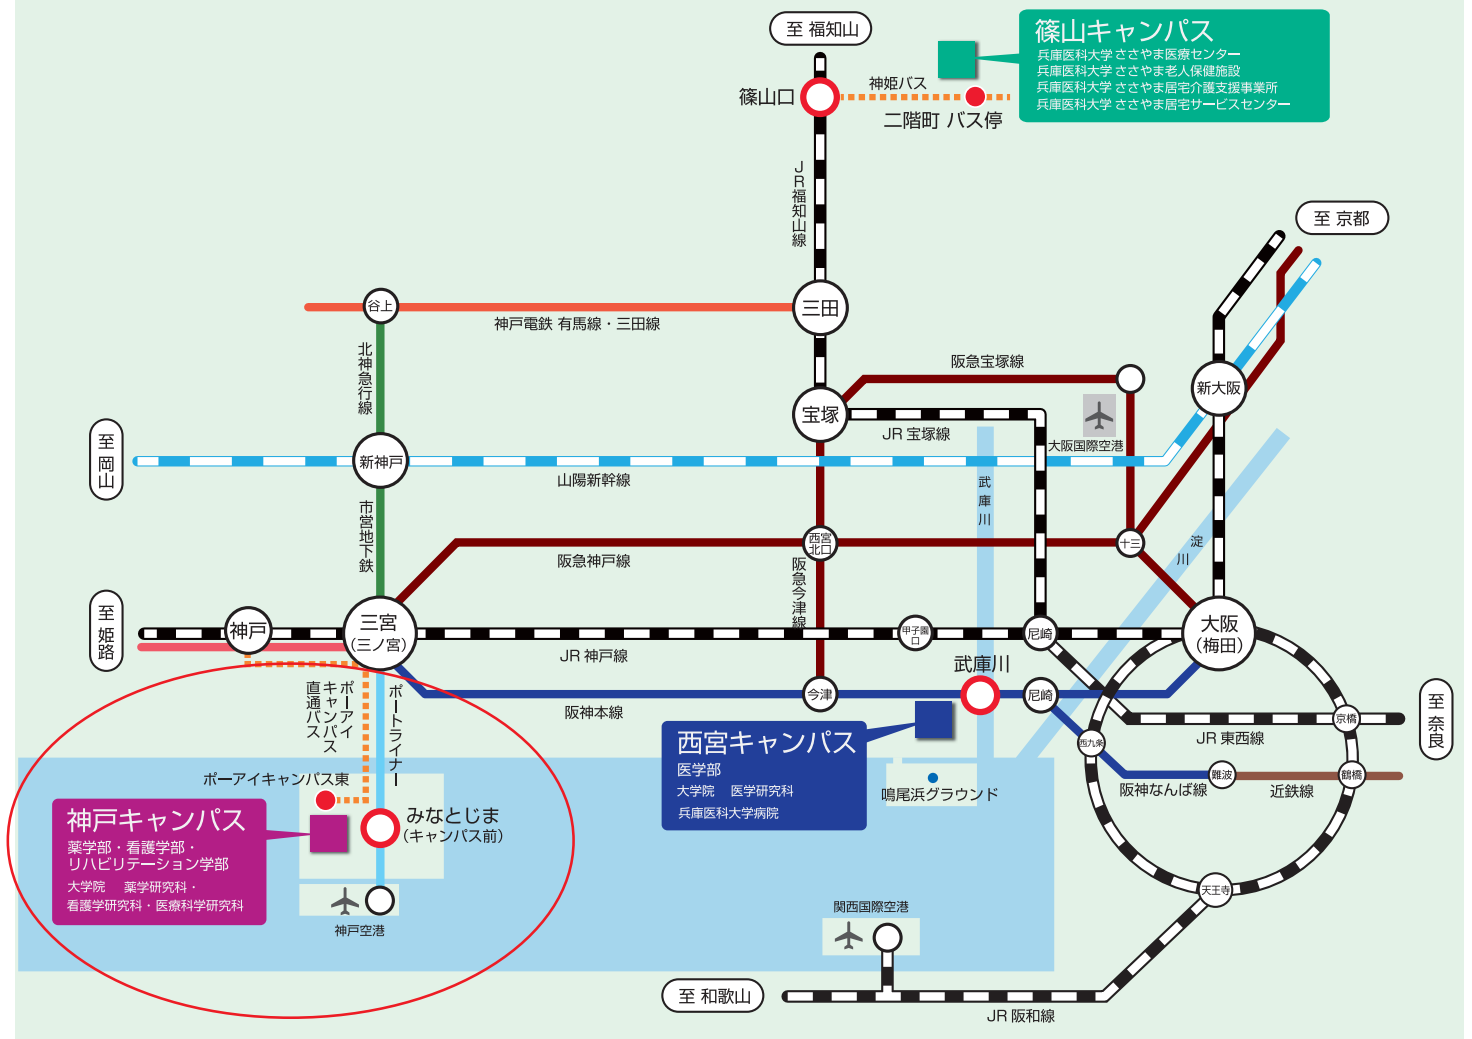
至 福知山

篠山キャンパス
兵庫医科大学 ささやま医療センター
兵庫医科大学 ささやま老人保健施設
兵庫医科大学 ささやま居宅介護支援事業所
兵庫医科大学 ささやま居宅サービスセンター

篠山口
神姫バス
二階町 バス停

JR福知山線

至 京都

谷上
神戸電鉄 有馬線・三田線
三田

北神急行線

阪急宝塚線
宝塚
JR 宝塚線
新大阪
大阪国際空港

至岡山
新神戸
山陽新幹線

武庫川

市営地下鉄

西宮北口
十三
阪急神戸線
淀川

阪急今津線

至姫路
神戸
三宮
(三ノ宮)
JR 神戸線
甲子園口
尼崎
大阪
(梅田)

武庫川
今津
尼崎
阪神本線
京橋
至奈良

ポーアイキャンパス直通バス
ポートライナー

西宮キャンパス
医学部
大学院 医学研究科
兵庫医科大学病院

西九条
JR 東西線

ポーアイキャンパス東
鳴尾浜グラウンド
難波
鶴橋
阪神なんば線
近鉄線

神戸キャンパス
薬学部・看護学部・
リハビリテーション学部
大学院 薬学研究科・
看護学研究科・医療科学研究科

みなとじま
(キャンパス前)

天王寺

神戸空港
関西国際空港

至 和歌山
JR 阪和線